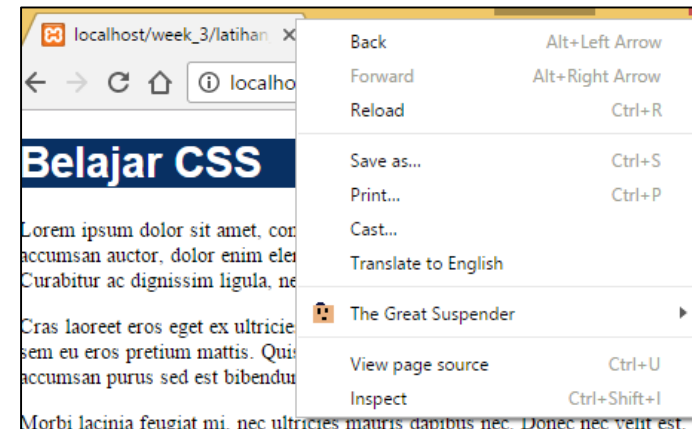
localhost/week_3/latihan ×

localhost

Belajar CSS

Lorem ipsum dolor sit amet, con accumsan auctor, dolor enim ele Curabitur ac dignissim ligula, ne

Cras laoreet eros eget ex ultricie sem eu eros pretium mattis. Quis accumsan purus sed est bibendu

Morbi lacinia feugiat mi, nec ultricies mauris dapibus nec. Donec nec velit est.

| | |
|---|---|
| Back | Alt+Left Arrow |
| Forward | Alt+Right Arrow |
| Reload | Ctrl+R |
| Save as... | Ctrl+S |
| Print... | Ctrl+P |
| Cast... | |
| Translate to English | |
| The Great Suspender | ▸ |
| View page source | Ctrl+U |
| Inspect | Ctrl+Shift+I |